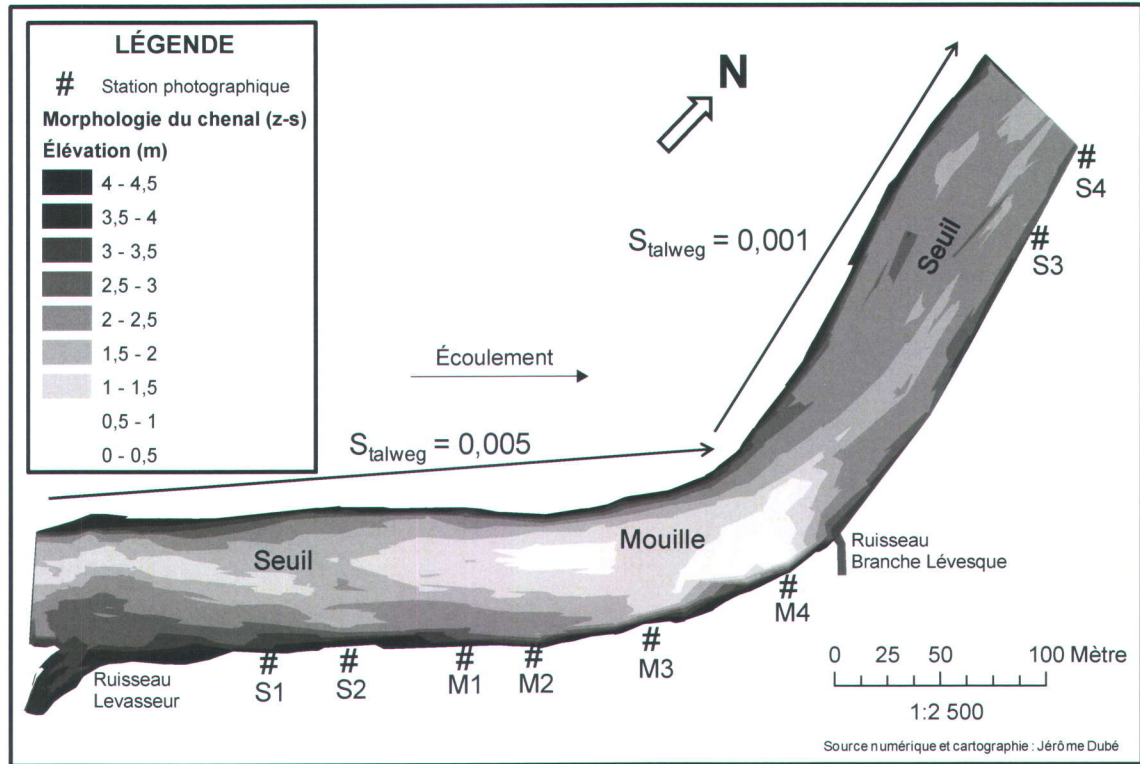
LÉGENDE

# Station photographique

Morphologie du chenal (z-s)

Élévation (m)

4 - 4,5
3,5 - 4
3 - 3,5
2,5 - 3
2 - 2,5
1,5 - 2
1 - 1,5
0,5 - 1
0 - 0,5

N

$S_{talweg} = 0,001$

Seuil

# S4

# S3

Écoulement

$S_{talweg} = 0,005$

Seuil

Mouille

Ruisseau Branche Lévesque

# M4

# M3

# S1

# S2

# M1

# M2

Ruisseau Levasseur

0 25 50 100 Mètre

1:2 500

Source numérique et cartographie : Jérôme Dubé